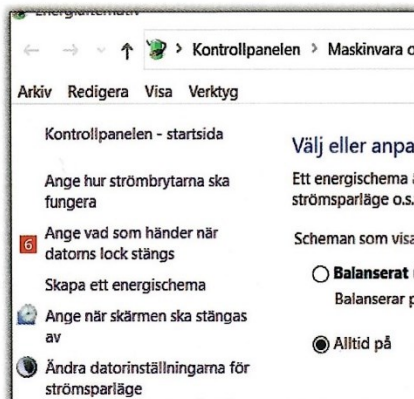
Energialternativ

Kontrollpanelen > Maskinvara o

Arkiv Redigera Visa Verktyg

Kontrollpanelen - startsida

Ange hur strömbrytarna ska fungera

Ange vad som händer när datorns lock stängs

Skapa ett energischema

Ange när skärmen ska stängas av

Ändra datorinställningarna för strömsparläge

Välj eller anpa

Ett energischema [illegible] strömsparläge o.s.

Scheman som visa

Balanserat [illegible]

Balanserar p

Alltid på